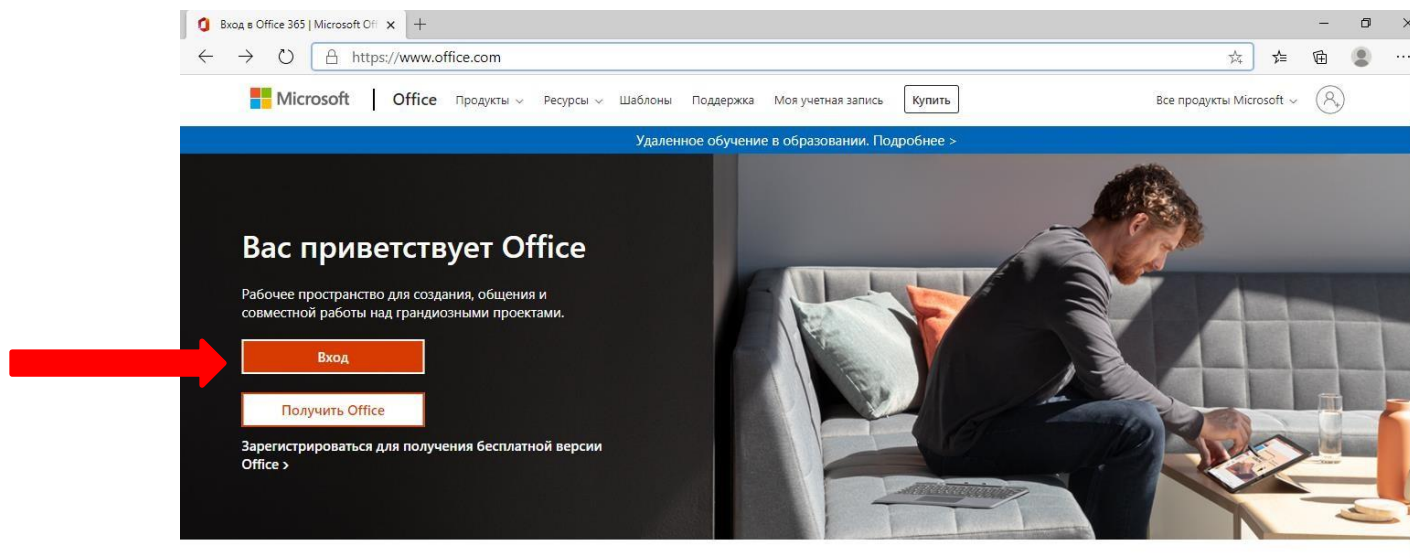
Вход в Office 365 | Microsoft Of

https://www.office.com

Microsoft | Office Продукты Ресурсы Шаблоны Поддержка Моя учетная запись Купить

Все продукты Microsoft

Удаленное обучение в образовании. Подробнее >

Вас приветствует Office

Рабочее пространство для создания, общения и совместной работы над грандиозными проектами.

Вход

Получить Office

Зарегистрироваться для получения бесплатной версии Office >